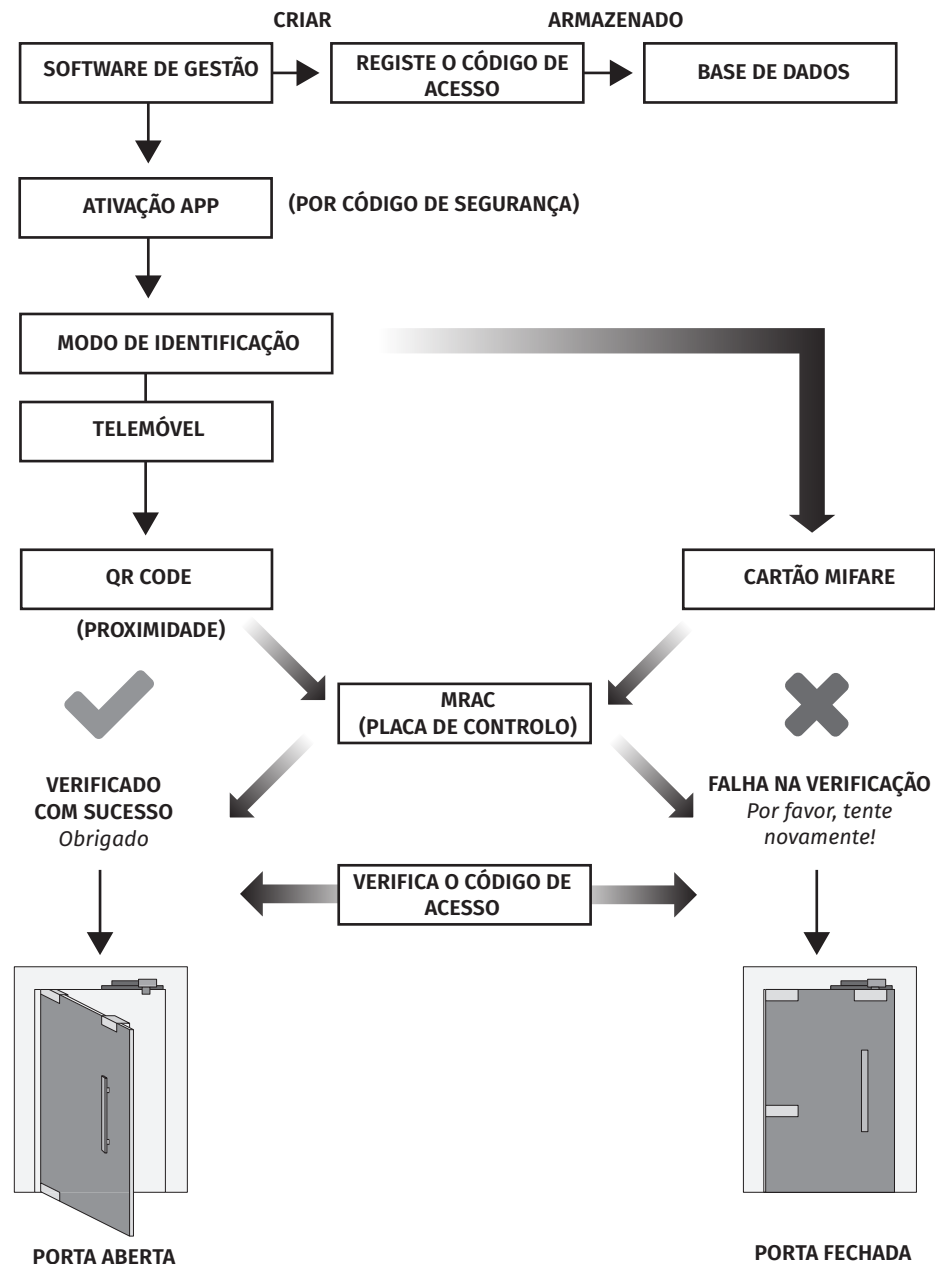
CRIAR

ARMAZENADO

SOFTWARE DE GESTÃO

REGISTE O CÓDIGO DE ACESSO

BASE DE DADOS

ATIVAÇÃO APP

(POR CÓDIGO DE SEGURANÇA)

MODO DE IDENTIFICAÇÃO

TELEMÓVEL

QR CODE

CARTÃO MIFARE

(PROXIMIDADE)

MRAC
(PLACA DE CONTROLO)

VERIFICADO COM SUCESSO
*Obrigado*

FALHA NA VERIFICAÇÃO
*Por favor, tente novamente!*

VERIFICA O CÓDIGO DE ACESSO

PORTA ABERTA

PORTA FECHADA